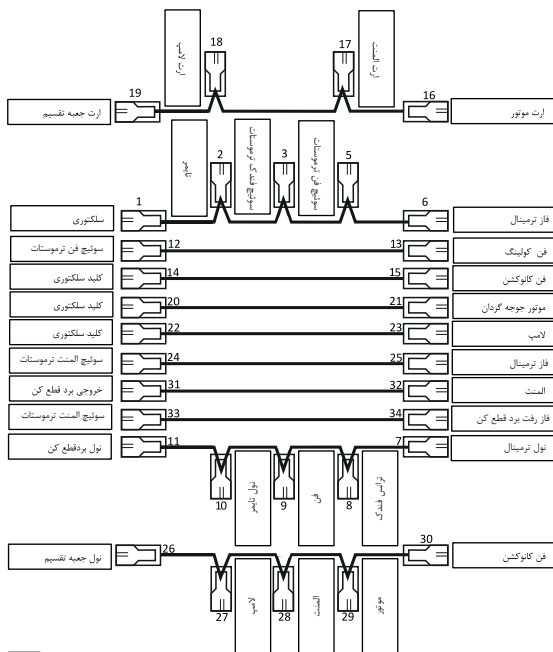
18
ارت المنت
17
ارت لامپ
19
ارت جعبه تقسیم
16
ارت موتور
تایمر
2
سوئیچ فلنگ کن ترموستات
3
سوئیچ فن ترموستات
5
1
سلکتوری
6
فاز ترمینال
12
سوئیچ فن ترموستات
13
فن کولینگ
14
کلید سلکتوری
15
فن کانوکشن
20
کلید سلکتوری
21
موتور جوجه گردان
22
کلید سلکتوری
23
لامپ
24
سوئیچ المنت ترموستات
25
فاز ترمینال
31
خروجی برد قطع کن
32
المنت
33
سوئیچ المنت ترموستات
34
فاز رفت برد قطع کن
11
نول بردقطع کن
7
نول ترمینال
10
نول تایمر
9
فن
8
ترانس فلندگ
26
نول جعبه تقسیم
30
فن کانوکشن
27
لامپ
28
المنت
29
موتور